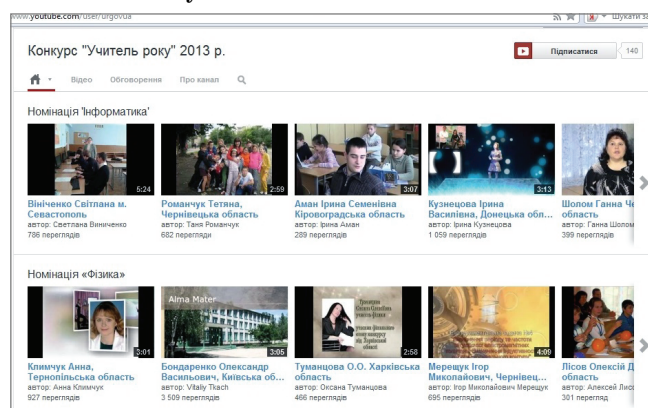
www.youtube.com/user/urgovua

Шукати з

Конкурс "Учитель року" 2013 р.

Підписатися 140

Відео Обговорення Про канал

Номінація 'Інформатика'

5:24
Вініченко Світлана м. Севастополь
автор: Светлана Виниченко
786 переглядів

2:59
Романчук Тетяна, Чернівецька область
автор: Таня Романчук
682 переглядів

3:07
Аман Ірина Семенівна Кіровоградська область
автор: Ірина Аман
289 переглядів

3:13
Кузнецова Ірина Василівна, Донецька обл...
автор: Ірина Кузнецова
1 059 переглядів

Шолом Ганна Ч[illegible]
автор: Ганна Шолом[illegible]
399 переглядів

Номінація «Фізика»

3:01
Климчук Анна, Тернопільська область
автор: Анна Климчук
927 переглядів

Alma Mater
3:05
Бондаренко Олександр Васильович, Київська область
автор: Vitaliy Tkach
3 509 переглядів

2:58
Туманцова О.О. Харківська область
автор: Оксана Туманцова
466 переглядів

4:09
Мерещук Ігор Миколайович, Чернівец...
автор: Ігор Миколайович Мерещук
695 переглядів

Лісов Олексій Д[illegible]
автор: Алексей Лис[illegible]
301 переглядів